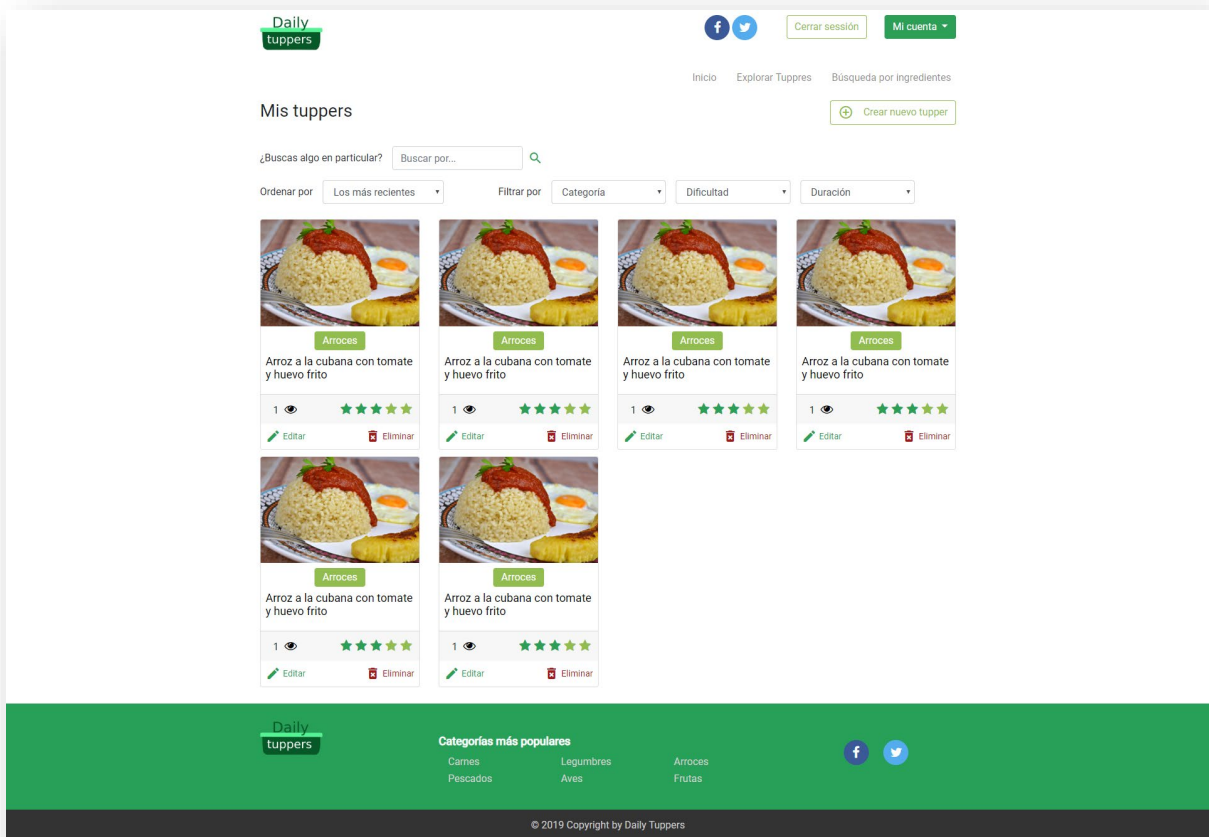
Daily tuppers

Cerrar sesión

Mi cuenta

Inicio Explorar Tuppres Búsqueda por ingredientes

Mis tuppers

Crear nuevo tupper

¿Buscas algo en particular? Buscar por...

Ordenar por Los más recientes

Filtrar por Categoría Dificultad Duración

Arroces
Arroz a la cubana con tomate y huevo frito
1
Editar Eliminar

Arroces
Arroz a la cubana con tomate y huevo frito
1
Editar Eliminar

Arroces
Arroz a la cubana con tomate y huevo frito
1
Editar Eliminar

Arroces
Arroz a la cubana con tomate y huevo frito
1
Editar Eliminar

Arroces
Arroz a la cubana con tomate y huevo frito
1
Editar Eliminar

Arroces
Arroz a la cubana con tomate y huevo frito
1
Editar Eliminar

Daily tuppers

Categorías más populares
Carnes
Pescados
Legumbres
Aves
Arroces
Frutas

© 2019 Copyright by Daily Tuppers